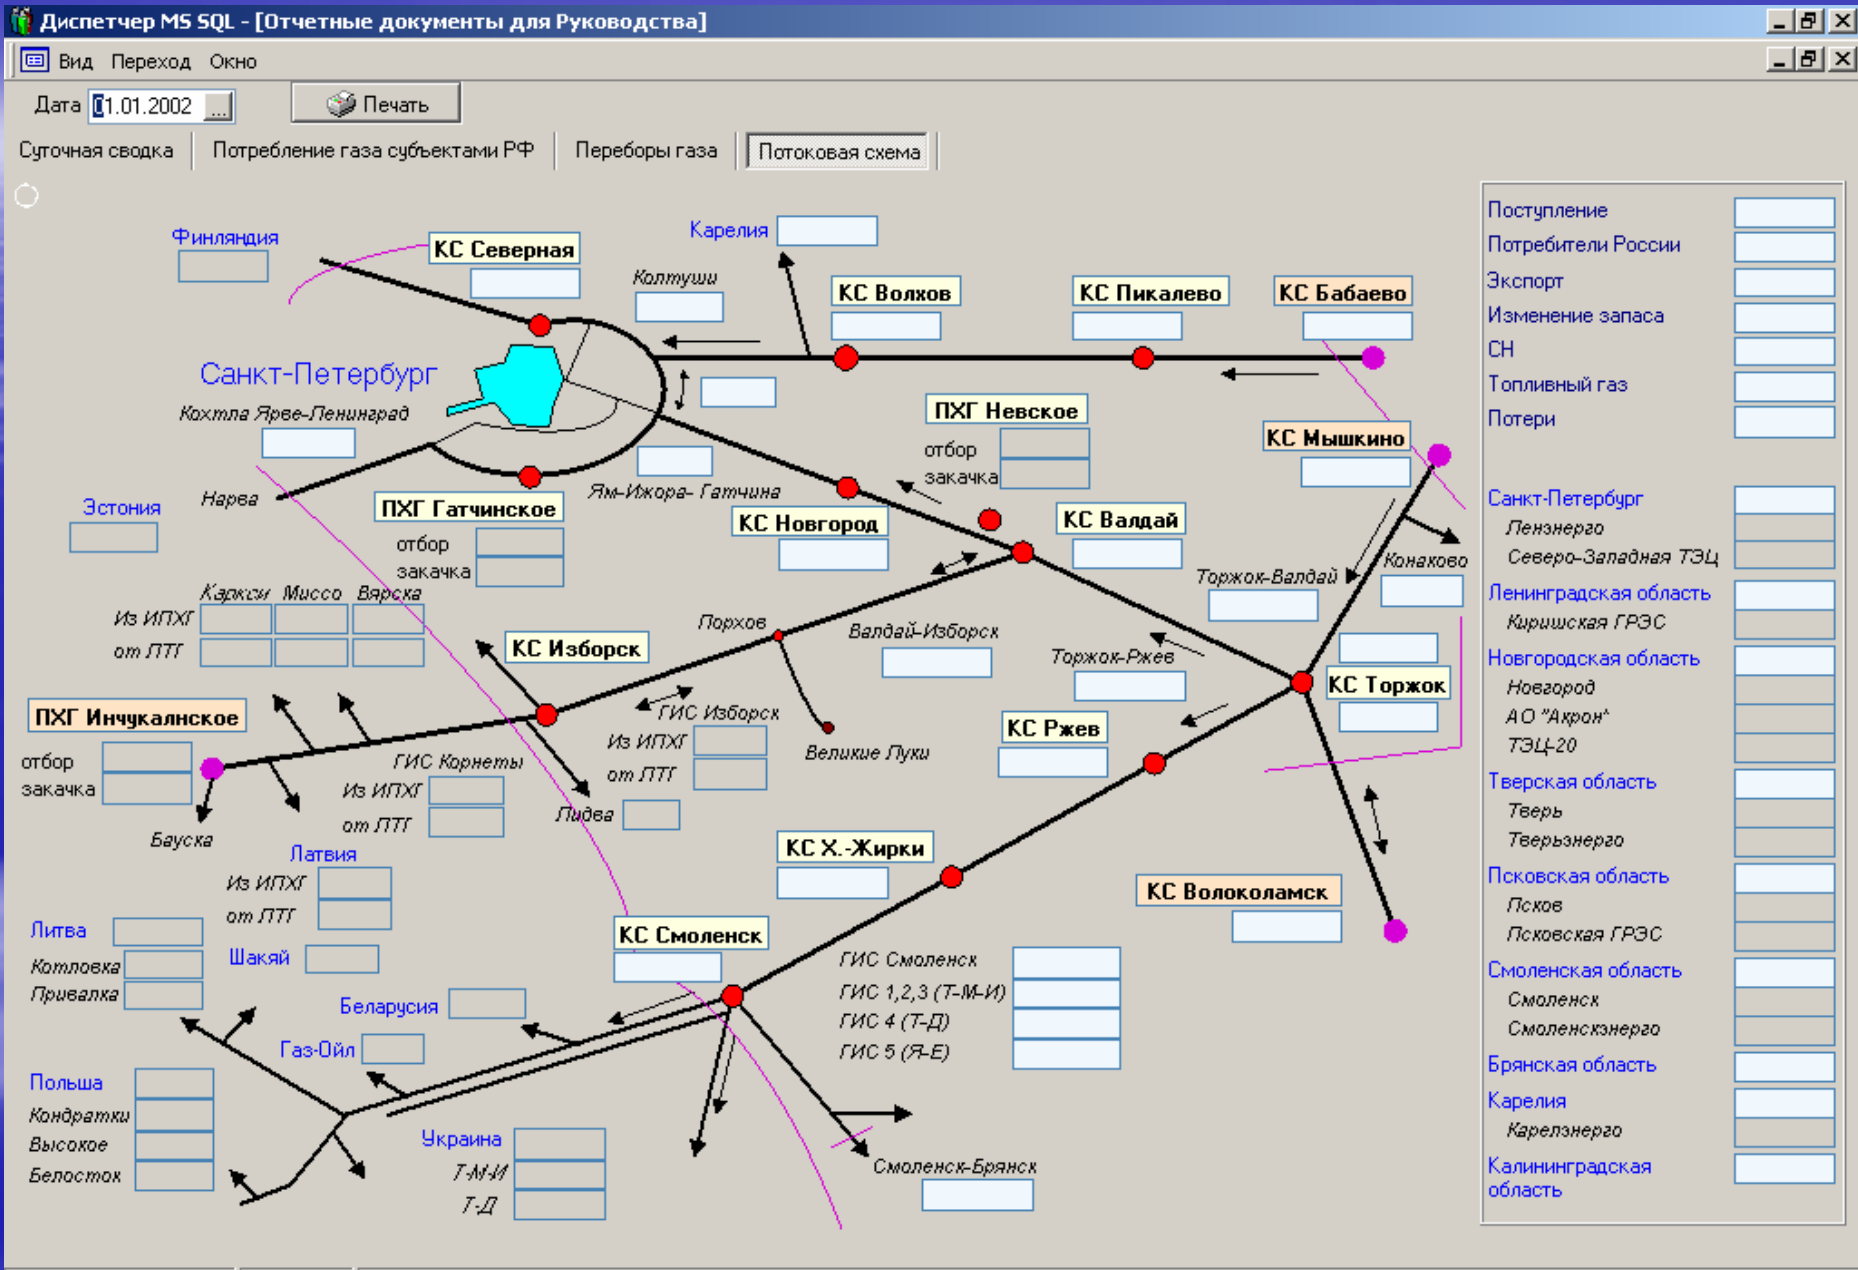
Диспетчер MS SQL - [Отчетные документы для Руководства]

Вид Переход Окно

Дата 01.01.2002 ... Печать

Суточная сводка | Потребление газа субъектами РФ | Переборы газа | Потоковая схема

Финляндия
КС Северная
Карелия
Колтуши
КС Волхов
КС Пикалево
КС Бабаево
Санкт-Петербург
Кохтла Ярве-Ленинград
ПХГ Невское
отбор
закачка
КС Мышкино
Эстония
Нарва
ПХГ Гатчинское
отбор
закачка
Ям-Ижора- Гатчина
КС Новгород
КС Валдай
Торжок-Валдай
Конаково
Каркси Миссо Вярска
Из ИПХГ
от ПТГ
Порхов
Валдай-Изборск
КС Изборск
Торжок-Ржев
КС Торжок
ПХГ Инчукалнское
отбор
закачка
ГИС Изборск
Из ИПХГ
от ПТГ
Великие Луки
КС Ржев
ГИС Корнеты
Из ИПХГ
от ПТГ
Лидва
Бауска
Латвия
Из ИПХГ
от ПТГ
КС Х.-Жирки
КС Волоколамск
Литва
Котловка
Привалка
Шакяй
КС Смоленск
ГИС Смоленск
ГИС 1,2,3 (Т-М-И)
ГИС 4 (Т-Д)
ГИС 5 (Я-Е)
Беларусия
Газ-Ойл
Польша
Кондратки
Высокое
Белосток
Украина
Т-М-И
Т-Д
Смоленск-Брянск

Поступление
Потребители России
Экспорт
Изменение запаса
СН
Топливный газ
Потери
Санкт-Петербург
Ленэнерго
Северо-Западная ТЭЦ
Ленинградская область
Киришская ГРЭС
Новгородская область
Новгород
АО "Акрон"
ТЭЦ-20
Тверская область
Тверь
Тверьэнерго
Псковская область
Псков
Псковская ГРЭС
Смоленская область
Смоленск
Смоленскэнерго
Брянская область
Карелия
Карелэнерго
Калининградская область